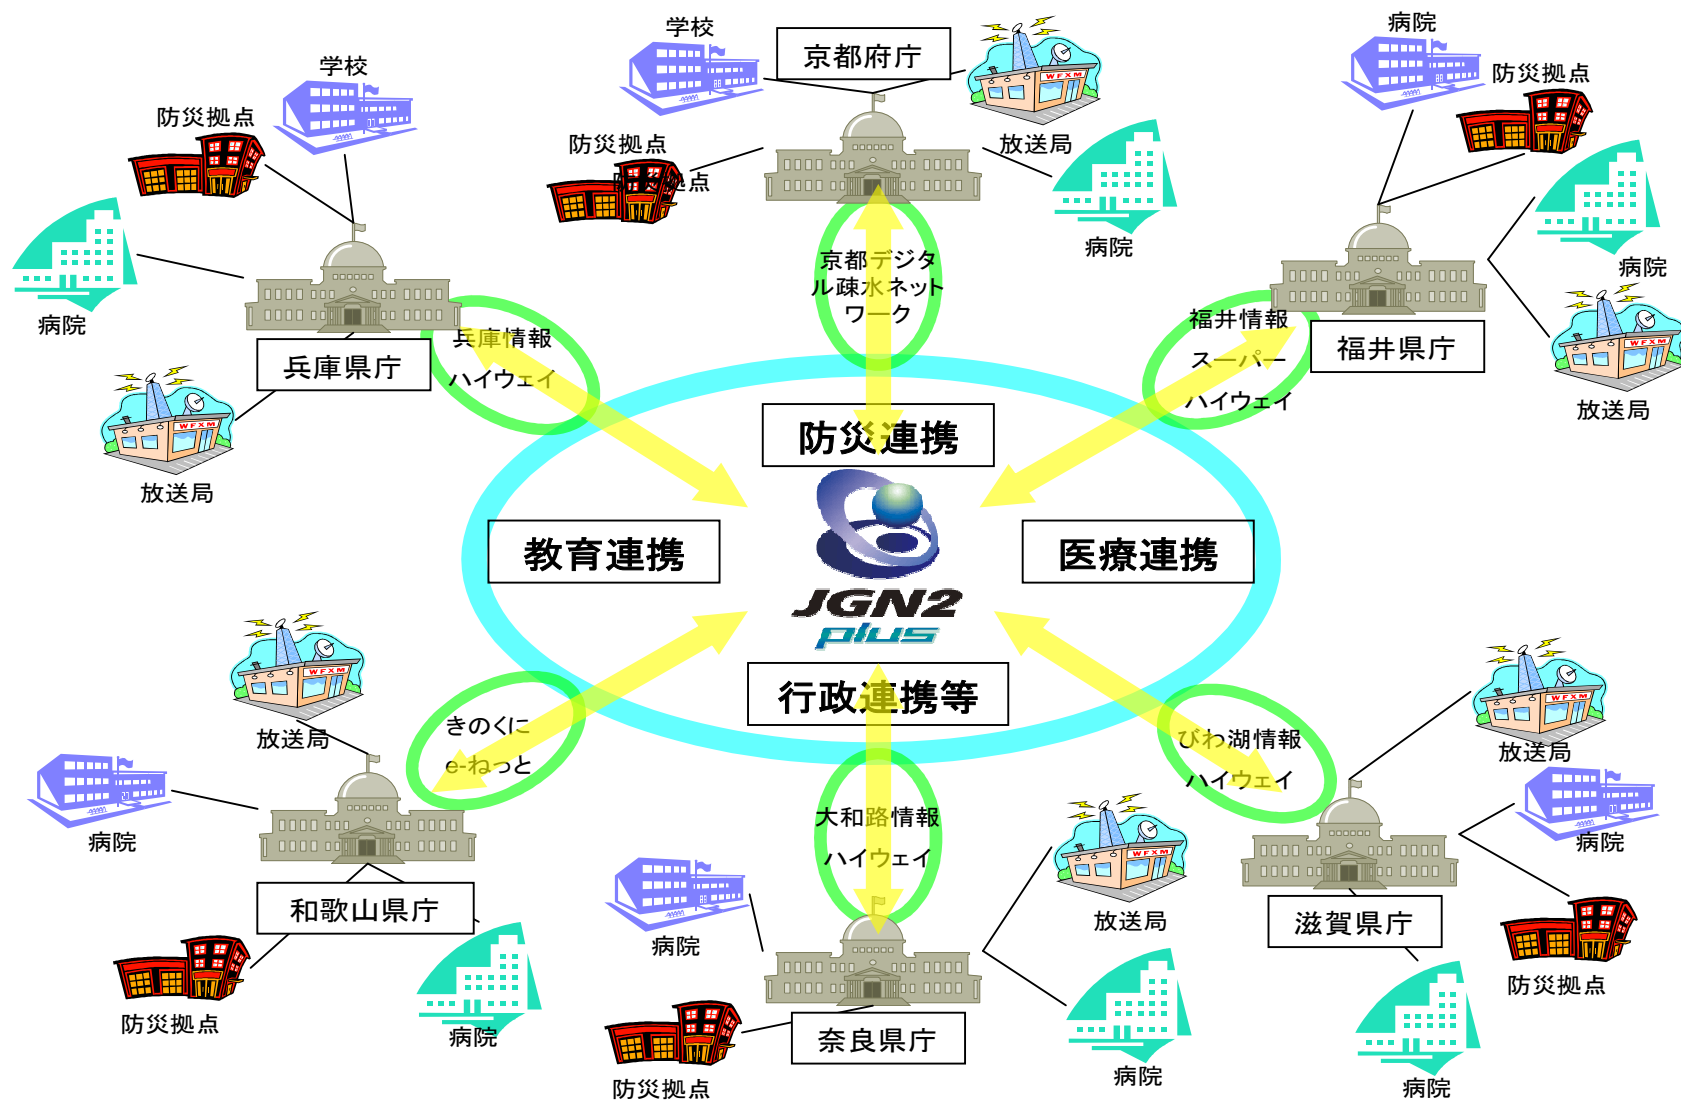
学校
京都府庁
病院
防災拠点
学校
防災拠点
放送局
防災拠点
防災拠点
病院
京都デジタル疎水ネットワーク
病院
病院
兵庫情報ハイウェイ
兵庫県庁
福井情報スーパーハイウェイ
福井県庁
放送局
防災連携
放送局
教育連携
医療連携
JGN2 plus
行政連携等
放送局
きのくにe-ねっと
びわ湖情報ハイウェイ
放送局
病院
大和路情報ハイウェイ
病院
和歌山県庁
放送局
滋賀県庁
病院
防災拠点
病院
防災拠点
病院
奈良県庁
病院
防災拠点
病院